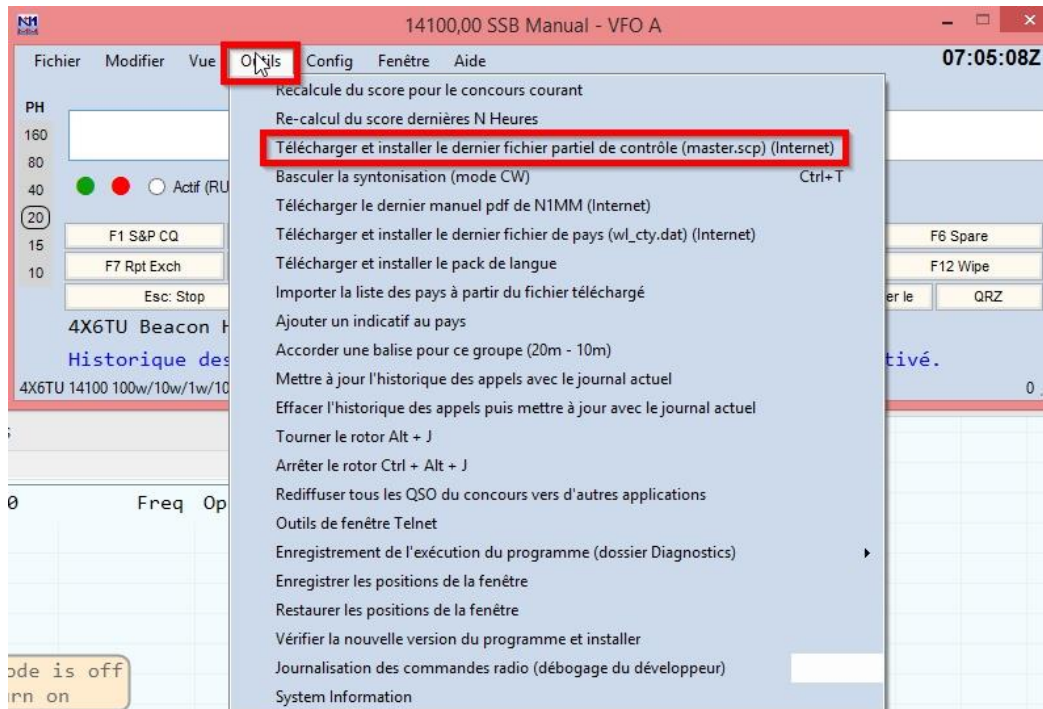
14100,00 SSB Manual - VFO A

Fichier Modifier Vue Outils Config Fenêtre Aide

07:05:08Z

PH
160
80
40
20
15
10

Actif (RU

F1 S&P CQ
F7 Rpt Exch
Esc: Stop

F6 Spare
F12 Wipe
er le
QRZ

4X6TU Beacon H

Historique des

tivé.

4X6TU 14100 100w/10w/1w/10

0

Freq Op

ode is off
rn on

Recalcule du score pour le concours courant
Re-calcul du score dernières N Heures
Télécharger et installer le dernier fichier partiel de contrôle (master.scp) (Internet)
Basculer la syntonisation (mode CW) Ctrl+T
Télécharger le dernier manuel pdf de N1MM (Internet)
Télécharger et installer le dernier fichier de pays (wl_cty.dat) (Internet)
Télécharger et installer le pack de langue
Importer la liste des pays à partir du fichier téléchargé
Ajouter un indicatif au pays
Accorder une balise pour ce groupe (20m - 10m)
Mettre à jour l'historique des appels avec le journal actuel
Effacer l'historique des appels puis mettre à jour avec le journal actuel
Tourner le rotor Alt + J
Arrêter le rotor Ctrl + Alt + J
Rediffuser tous les QSO du concours vers d'autres applications
Outils de fenêtre Telnet
Enregistrement de l'exécution du programme (dossier Diagnostics)
Enregistrer les positions de la fenêtre
Restaurer les positions de la fenêtre
Vérifier la nouvelle version du programme et installer
Journalisation des commandes radio (débogage du développeur)
System Information